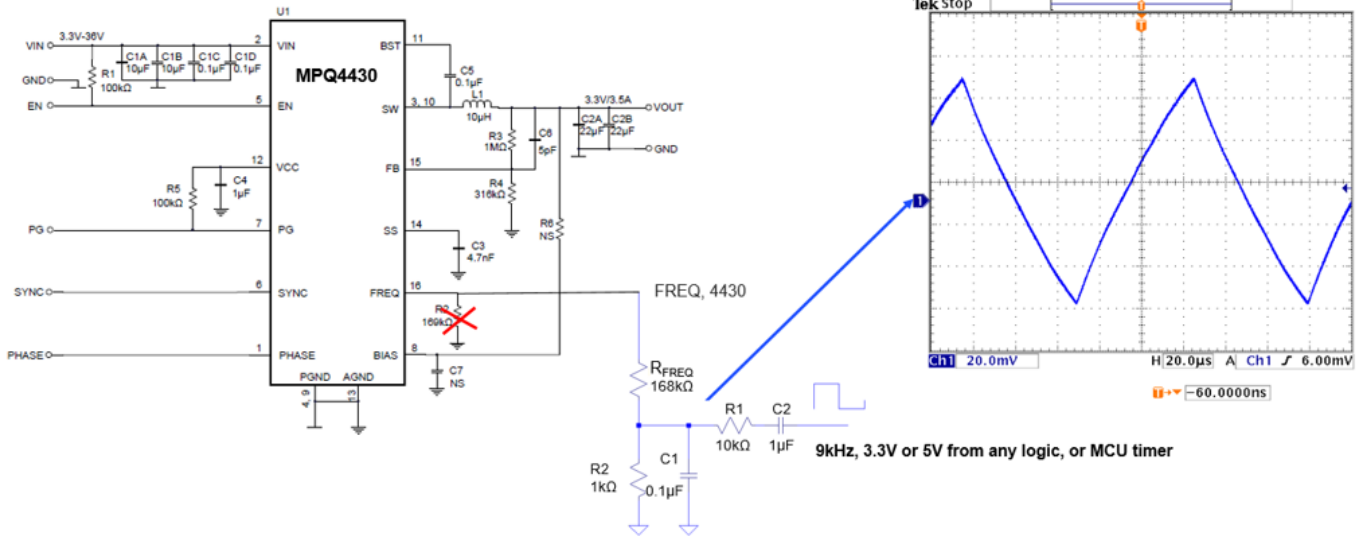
U1

VIN

3.3V-36V

C1A 10μF

C1B 10μF

C1C 0.1μF

C1D 0.1μF

GND

R1 100kΩ

EN

2 VIN

5 EN

12 VCC

C4 1μF

R5 100kΩ

PG

7 PG

SYNC

6 SYNC

PHASE

1 PHASE

PGND AGND

4, 9 13

MPQ4430

BST 11

C5 0.1μF

SW 3, 10

L1 10μH

3.3V/3.5A

VOUT

R3 1MΩ

C6 5pF

C2A 22μF

C2B 22μF

GND

FB 15

R4 316kΩ

SS 14

C3 4.7nF

R6 NS

FREQ 16

R2 169kΩ

BIAS 8

C7 NS

FREQ, 4430

$R_{FREQ}$ 168kΩ

R1 10kΩ

C2 1μF

R2 1kΩ

C1 0.1μF

9kHz, 3.3V or 5V from any logic, or MCU timer

Tek Stop

T

1

Ch1 20.0mV

H 20.0μs A Ch1 ∫ 6.00mV

T→▾ -60.0000ns